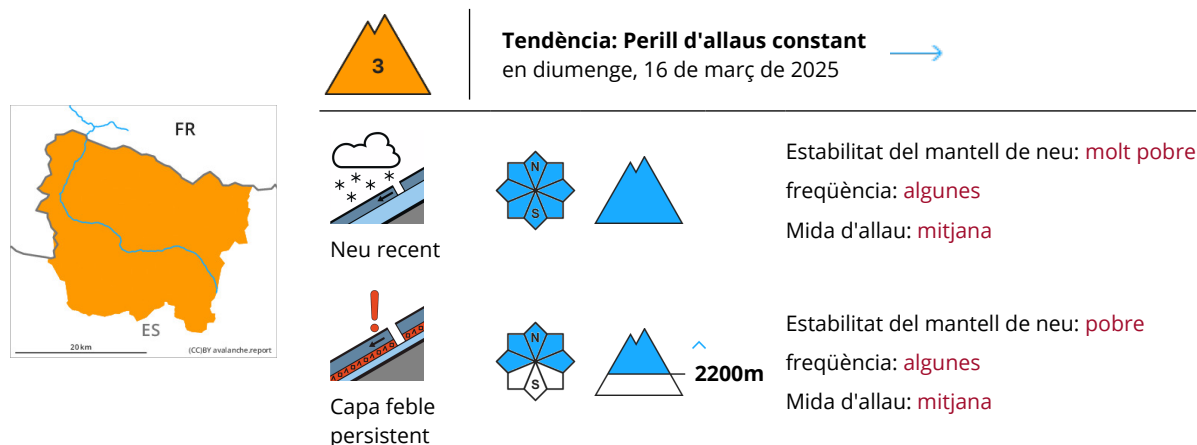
3

Tendència: Perill d'allaus constant
en diumenge, 16 de març de 2025

FR
ES
20 km
(CC)BY avalanche.report

Neu recent

N
S

Estabilitat del mantell de neu: molt pobre
freqüència: algunes
Mida d'allau: mitjana

Capa feble persistent

N
S

2200m

Estabilitat del mantell de neu: pobre
freqüència: algunes
Mida d'allau: mitjana